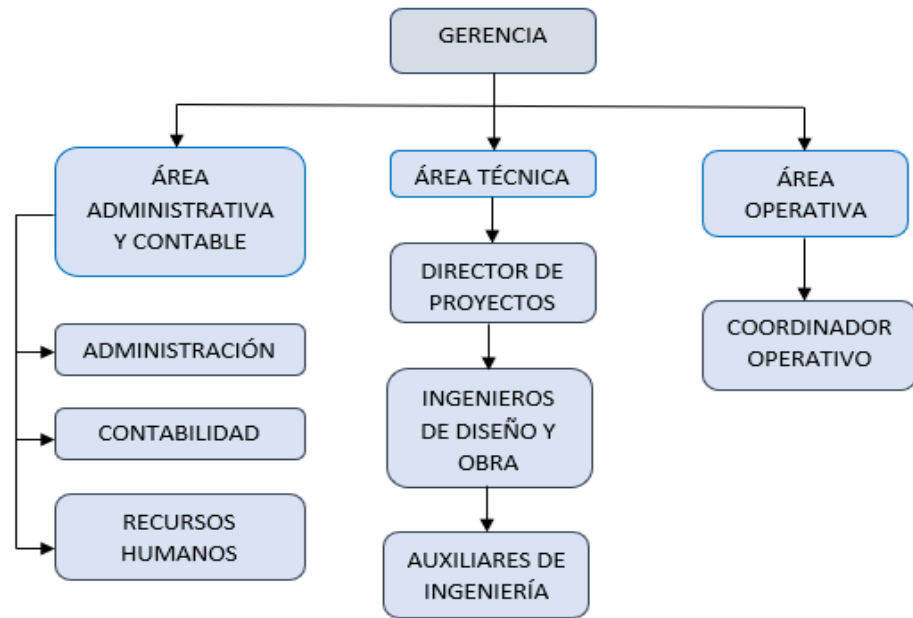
GERENCIA

ÁREA ADMINISTRATIVA Y CONTABLE

ADMINISTRACIÓN

CONTABILIDAD

RECURSOS HUMANOS

ÁREA TÉCNICA

DIRECTOR DE PROYECTOS

INGENIEROS DE DISEÑO Y OBRA

AUXILIARES DE INGENIERÍA

ÁREA OPERATIVA

COORDINADOR OPERATIVO